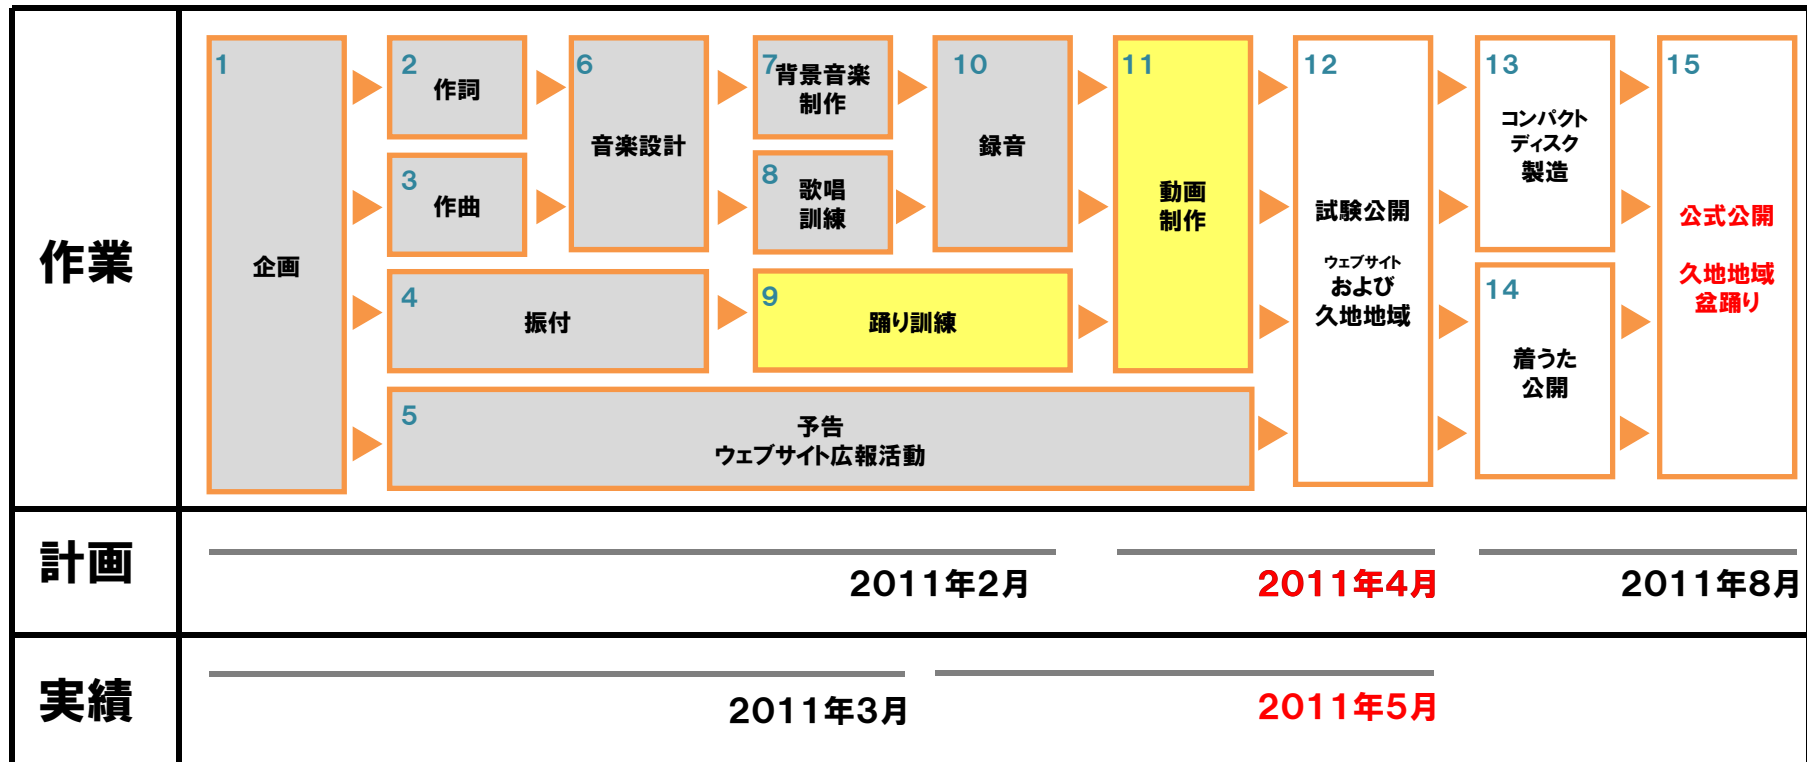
作業

1 企画

2 作詞

3 作曲

4 振付

5 予告 ウェブサイト広報活動

6 音楽設計

7 背景音楽制作

8 歌唱訓練

9 踊り訓練

10 録音

11 動画制作

12 試験公開 ウェブサイト および 久地地域

13 コンパクトディスク製造

14 着うた公開

15 公式公開 久地地域 盆踊り

計画

2011年2月

2011年4月

2011年8月

実績

2011年3月

2011年5月